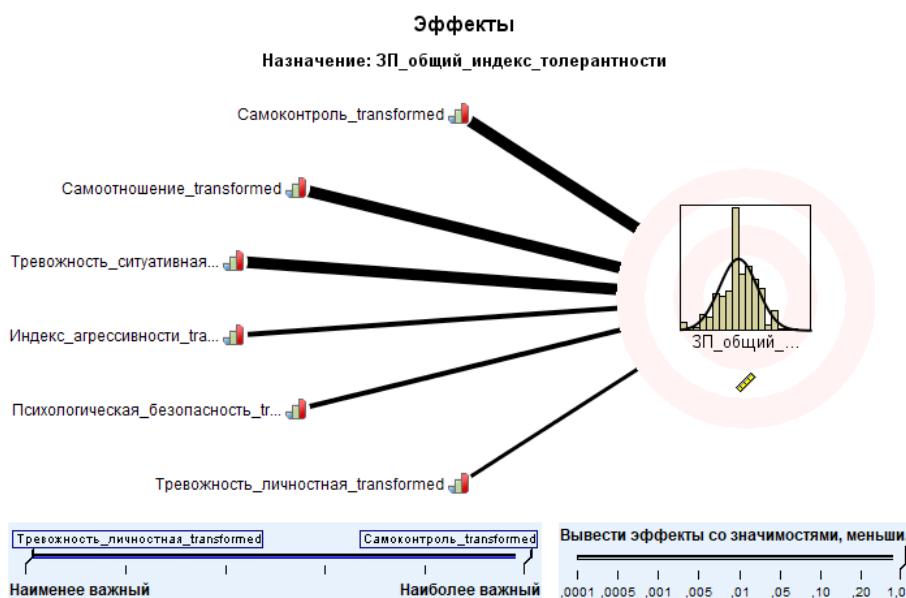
Эффекты

Назначение: ЗП_общий_индекс_толерантности

Самоконтроль_transformed

Самоотношение_transformed

Тревожность_ситуативная...

Индекс_агрессивности_tra...

Психологическая_безопасность_tr...

Тревожность_личностная_transformed

ЗП_общий_...

Тревожность_личностная_transformed

Самоконтроль_transformed

Наименее важный

Наиболее важный

Вывести эффекты со значимостями, меньш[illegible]

,0001 ,0005 ,001 ,005 ,01 ,05 ,10 ,20 1,0